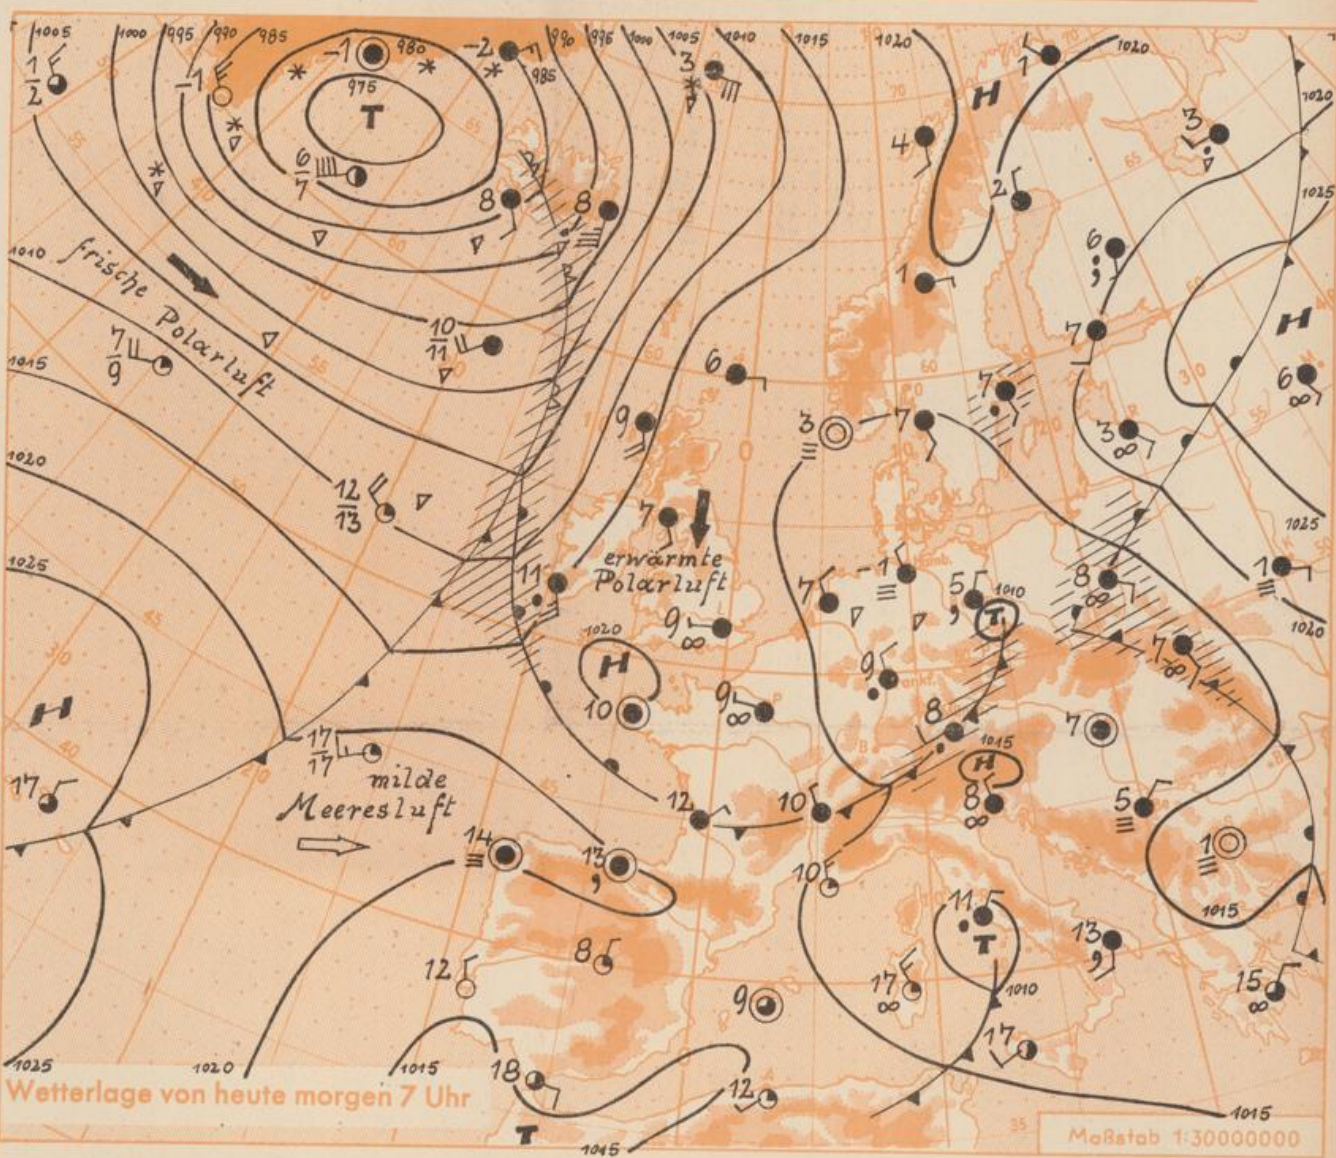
1005 1000 995 990 985 980 975 986 990 996 1000 1005 1010 1015 1020 1020 1020 1025

T

H

$\frac{1}{2}$

-1

-1

-2

3

6
7

8

8

7

1

4

2

3

6

frische Polarluft

1010

1015

1020

1025

$\frac{7}{9}$

$\frac{10}{11}$

6

9

3

7

7

3

H

6

$\frac{12}{13}$

7

erwärmte Polarluft

11

1020

H

10

9

9

7

-1

5

1010

T

8

1

1025

1020

9

8

7

1015

H

8

7

5

1

$\frac{17}{17}$

milde Meeresluft

H

17

14

13

12

10

10

8

12

11

T

13

17

1010

17

1015

15

9

1025

1020

1015

18

12

T

1015

1015

Wetterlage von heute morgen 7 Uhr

Maßstab 1:30000000